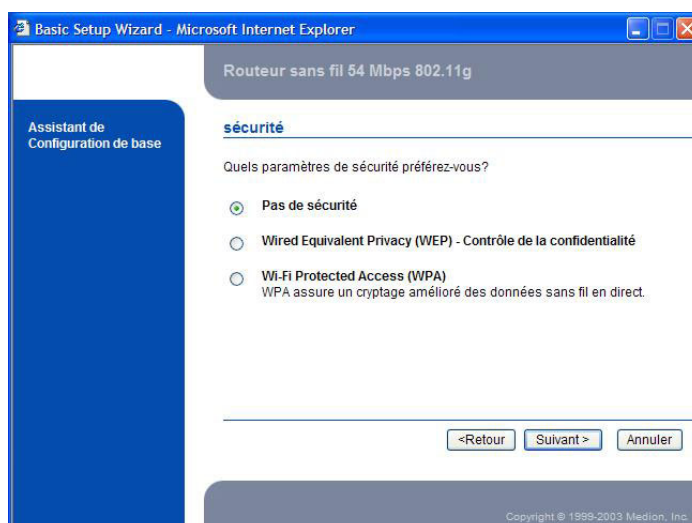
Basic Setup Wizard - Microsoft Internet Explorer

Routeur sans fil 54 Mbps 802.11g

Assistant de Configuration de base

sécurité

Quels paramètres de sécurité préférez-vous?

Pas de sécurité

Wired Equivalent Privacy (WEP) - Contrôle de la confidentialité

Wi-Fi Protected Access (WPA)
WPA assure un cryptage amélioré des données sans fil en direct.

<Retour

Suivant >

Annuler

Copyright © 1999-2003 Medion, Inc